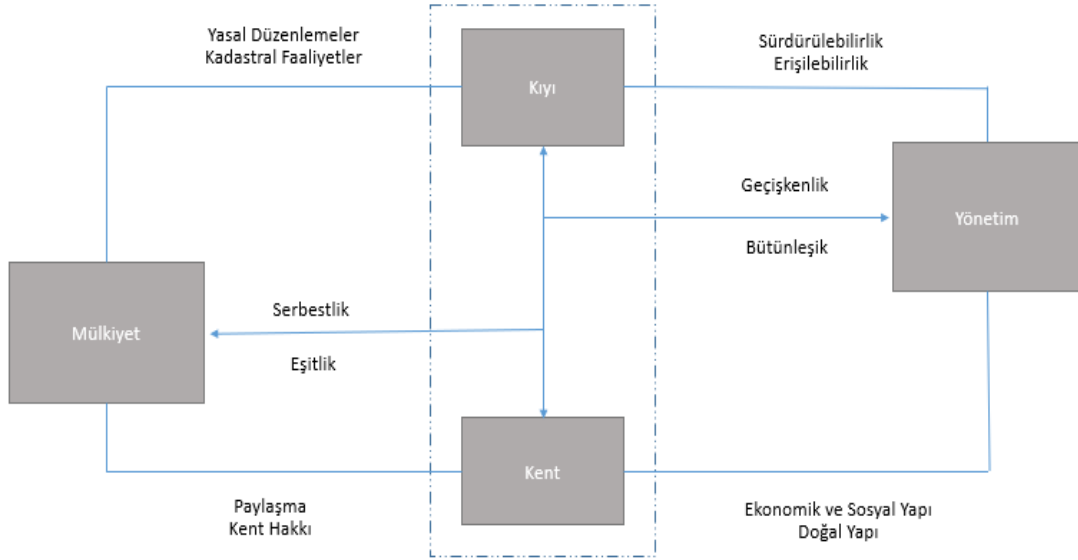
Yasal Düzenlemeler
Kadastral Faaliyetler

Kıyı

Sürdürülebilirlik
Erişilebilirlik

Geçişkenlik

Yönetim

Bütünleşik

Serbestlik

Mülkiyet

Eşitlik

Kent

Paylaşma
Kent Hakkı

Ekonomik ve Sosyal Yapı
Doğal Yapı